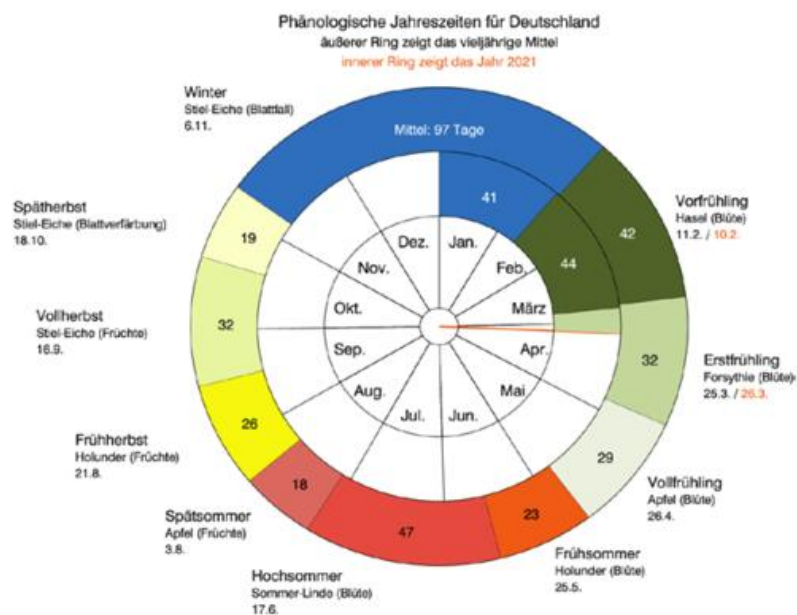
Phänologische Jahreszeiten für Deutschland
äußerer Ring zeigt das vieljährige Mittel
innerer Ring zeigt das Jahr 2021

Winter
Stiel-Eiche (Blattfall)
6.11.

Mittel: 97 Tage

41

Vorfrühling
Hasel (Blüte)
11.2. / 10.2.

42

44

Spätherbst
Stiel-Eiche (Blattverfärbung)
18.10.

19

Dez.
Jan.
Nov.
Feb.
Okt.
März
Sep.
Apr.
Aug.
Mai
Jul.
Jun.

Vollherbst
Stiel-Eiche (Früchte)
16.9.

32

Erstfrühling
Forsythie (Blüte)
25.3. / 26.3.

32

Frühherbst
Holunder (Früchte)
21.8.

26

29

Vollfrühling
Apfel (Blüte)
26.4.

18

Spätsommer
Apfel (Früchte)
3.8.

47

23

Frühsommer
Holunder (Blüte)
25.5.

Hochsommer
Sommer-Linde (Blüte)
17.6.